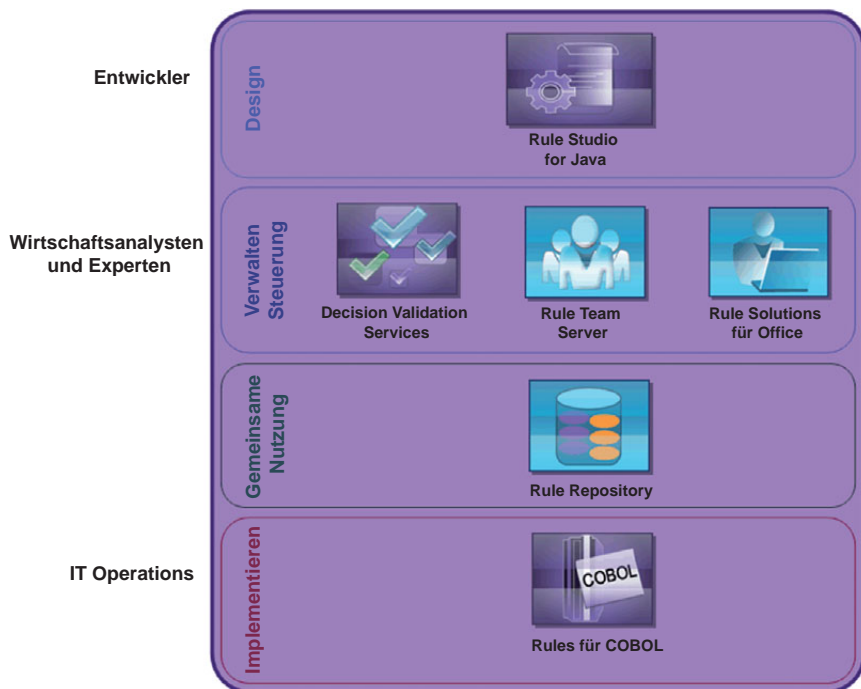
Entwickler

Design

Rule Studio for Java

Wirtschaftsanalysten und Experten

Verwalten Steuerung

Decision Validation Services

Rule Team Server

Rule Solutions für Office

Gemeinsame Nutzung

Rule Repository

IT Operations

Implementieren

COBOL

Rules für COBOL